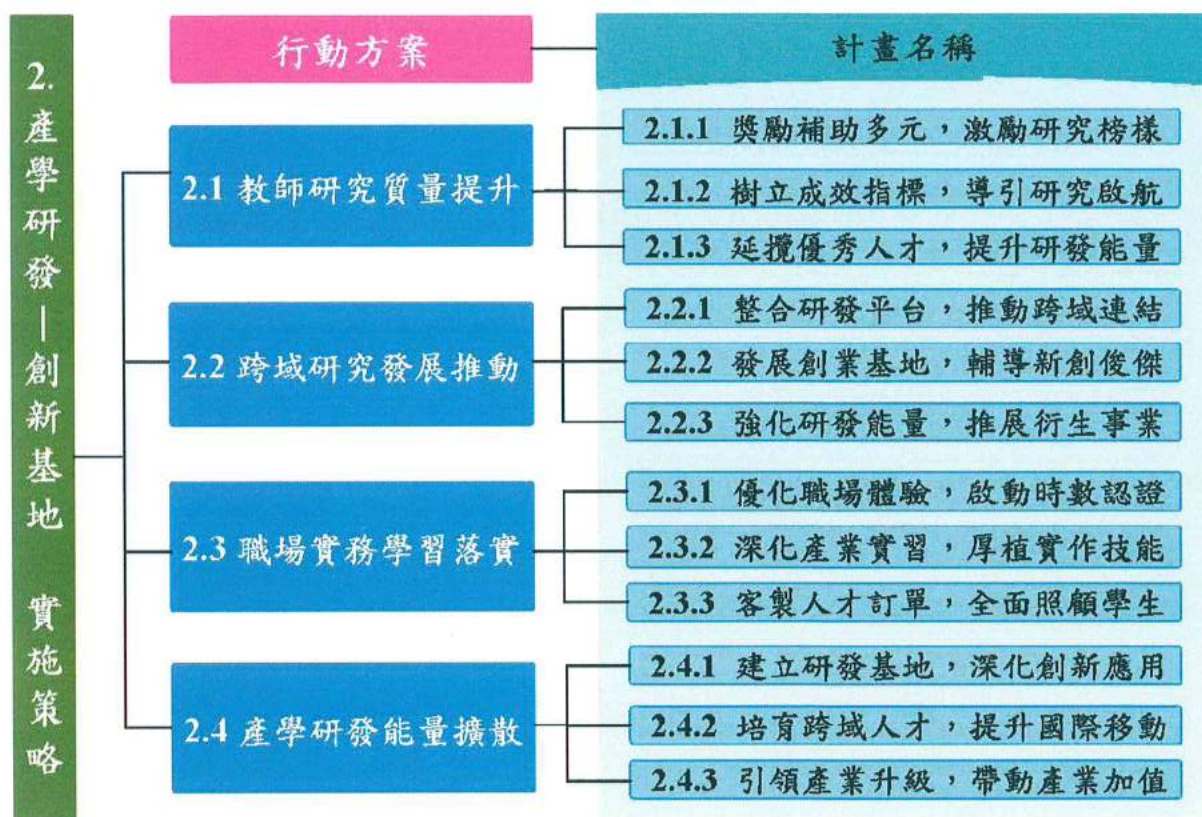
2. 產學研發—創新基地 實施策略

行動方案

計畫名稱

2.1 教師研究質量提升

2.1.1 獎勵補助多元，激勵研究榜樣

2.1.2 樹立成效指標，導引研究啟航

2.1.3 延攬優秀人才，提升研發能量

2.2 跨域研究發展推動

2.2.1 整合研發平台，推動跨域連結

2.2.2 發展創業基地，輔導新創俊傑

2.2.3 強化研發能量，推展衍生事業

2.3 職場實務學習落實

2.3.1 優化職場體驗，啟動時數認證

2.3.2 深化產業實習，厚植實作技能

2.3.3 客製人才訂單，全面照顧學生

2.4 產學研發能量擴散

2.4.1 建立研發基地，深化創新應用

2.4.2 培育跨域人才，提升國際移動

2.4.3 引領產業升級，帶動產業加值